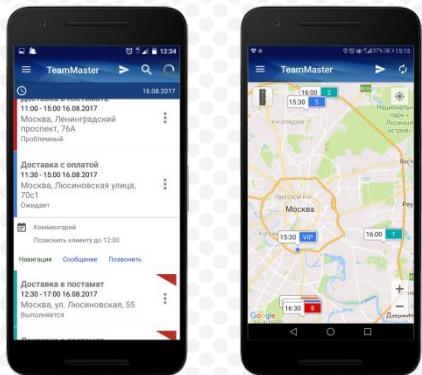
12:34

TeamMaster

16.08.2017

Доставка в постамат
11:00 - 15:00 16.08.2017
Москва, Ленинградский проспект, 76А
Проблемный

Доставка с оплатой
11:30 - 15:00 16.08.2017
Москва, Люсиновская улица, 70с1
Ожидает

Комментарий
Позвонить клиенту до 12:00

Навигация Сообщение Позвонить

Доставка в постамат
12:30 - 17:00 16.08.2017
Москва, ул. Люсиновская, 55
Выполняется

15:15

TeamMaster

15:30 5
2
Москва
15:30 VIP
16:00 1
16:30 8
Google